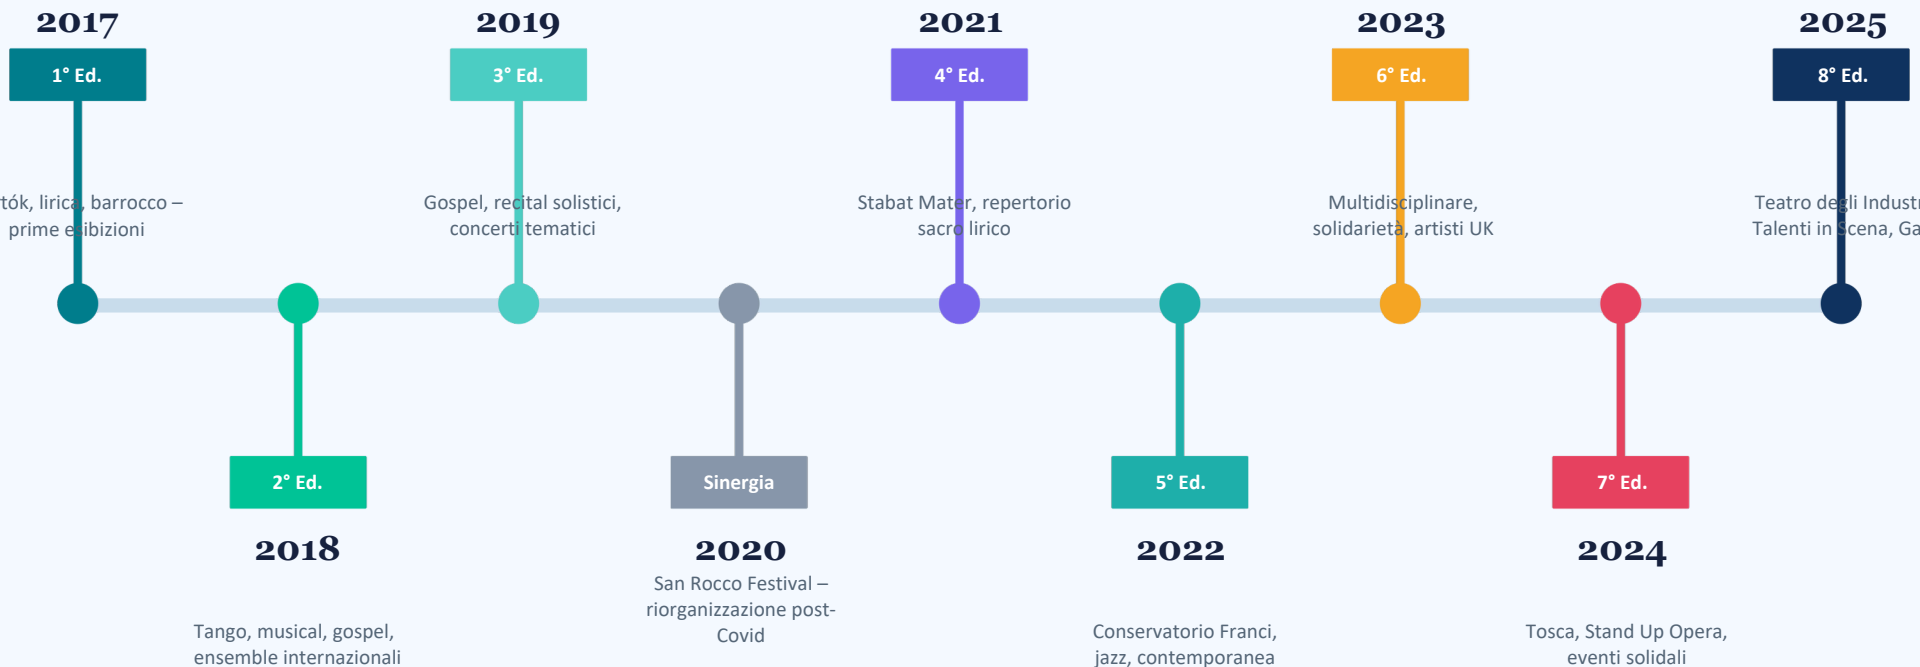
2017

1° Ed.

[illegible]tók, lirica, barrocco – prime esibizioni

2019

3° Ed.

Gospel, recital solistici, concerti tematici

2021

4° Ed.

Stabat Mater, repertorio sacro lirico

2023

6° Ed.

Multidisciplinare, solidarietà, artisti UK

2025

8° Ed.

Teatro degli Indust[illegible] Talenti in Scena, Ga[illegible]

2° Ed.

2018

Tango, musical, gospel, ensemble internazionali

Sinergia

2020

San Rocco Festival – riorganizzazione post-Covid

5° Ed.

2022

Conservatorio Franci, jazz, contemporanea

7° Ed.

2024

Tosca, Stand Up Opera, eventi solidali